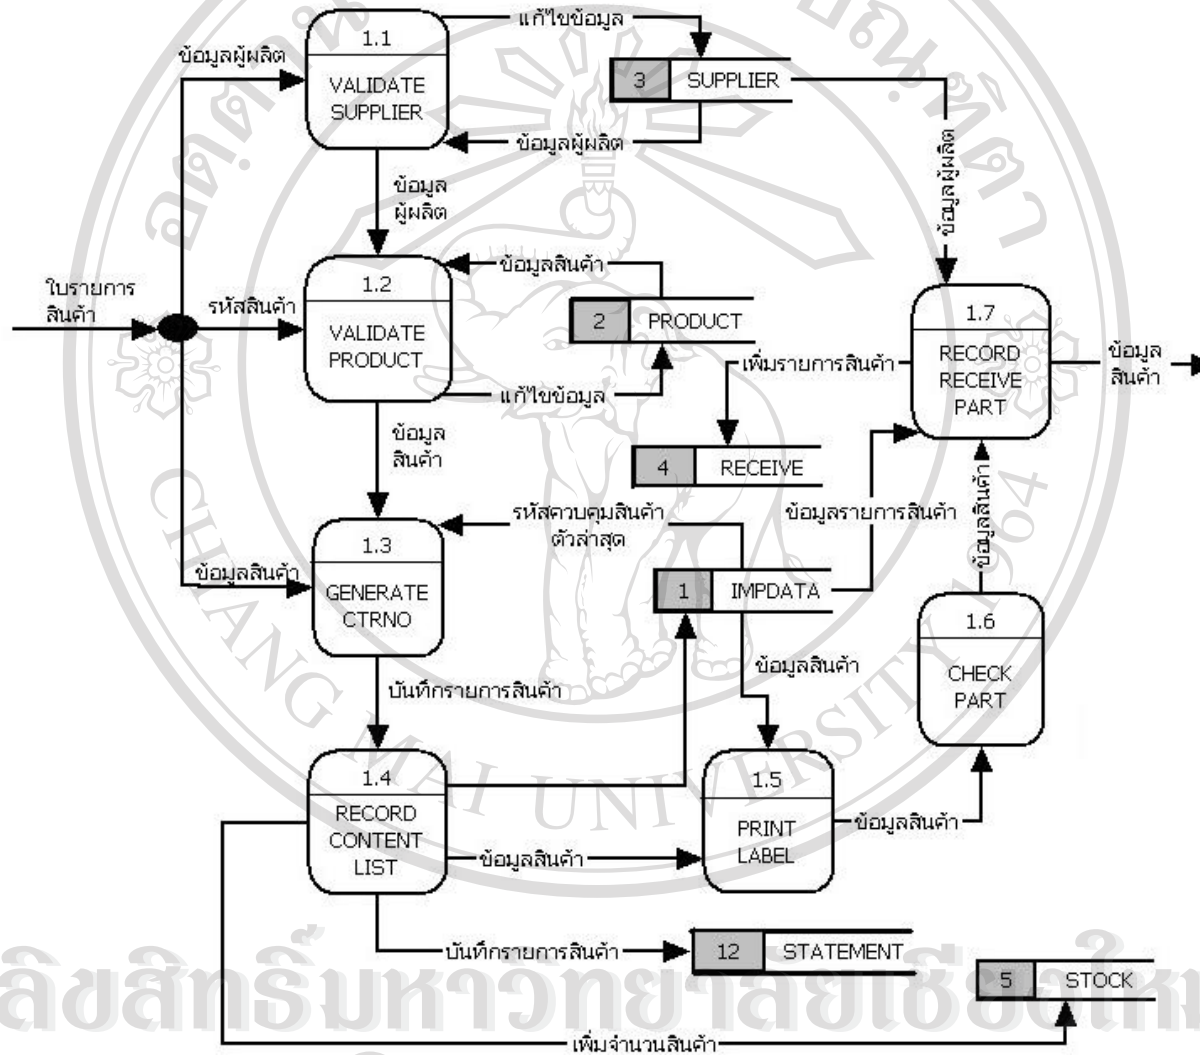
1.1
VALIDATE SUPPLIER

แก้ไขข้อมูล

ข้อมูลผู้ผลิต

3 SUPPLIER

ข้อมูลผู้ผลิต

ข้อมูลผู้ผลิต

ข้อมูล ผู้ผลิต

ใบรายการ สินค้า

รหัสสินค้า

1.2
VALIDATE PRODUCT

ข้อมูลสินค้า

2 PRODUCT

แก้ไขข้อมูล

เพิ่มรายการสินค้า

1.7
RECORD RECEIVE PART

ข้อมูล สินค้า

4 RECEIVE

ข้อมูล สินค้า

รหัสควบคุมสินค้า ตัวล่าสุด

ข้อมูลรายการสินค้า

ข้อมูลสินค้า

1.3
GENERATE CTRNO

ข้อมูลสินค้า

1 IMPDATA

1.6
CHECK PART

ข้อมูลสินค้า

บันทึกรายการสินค้า

1.4
RECORD CONTENT LIST

1.5
PRINT LABEL

ข้อมูลสินค้า

ข้อมูลสินค้า

บันทึกรายการสินค้า

12 STATEMENT

5 STOCK

เพิ่มจำนวนสินค้า

CHIANG MAI UNIVERSITY

ลิขสิทธิ์มหาวิทยาลัยเชียงใหม่